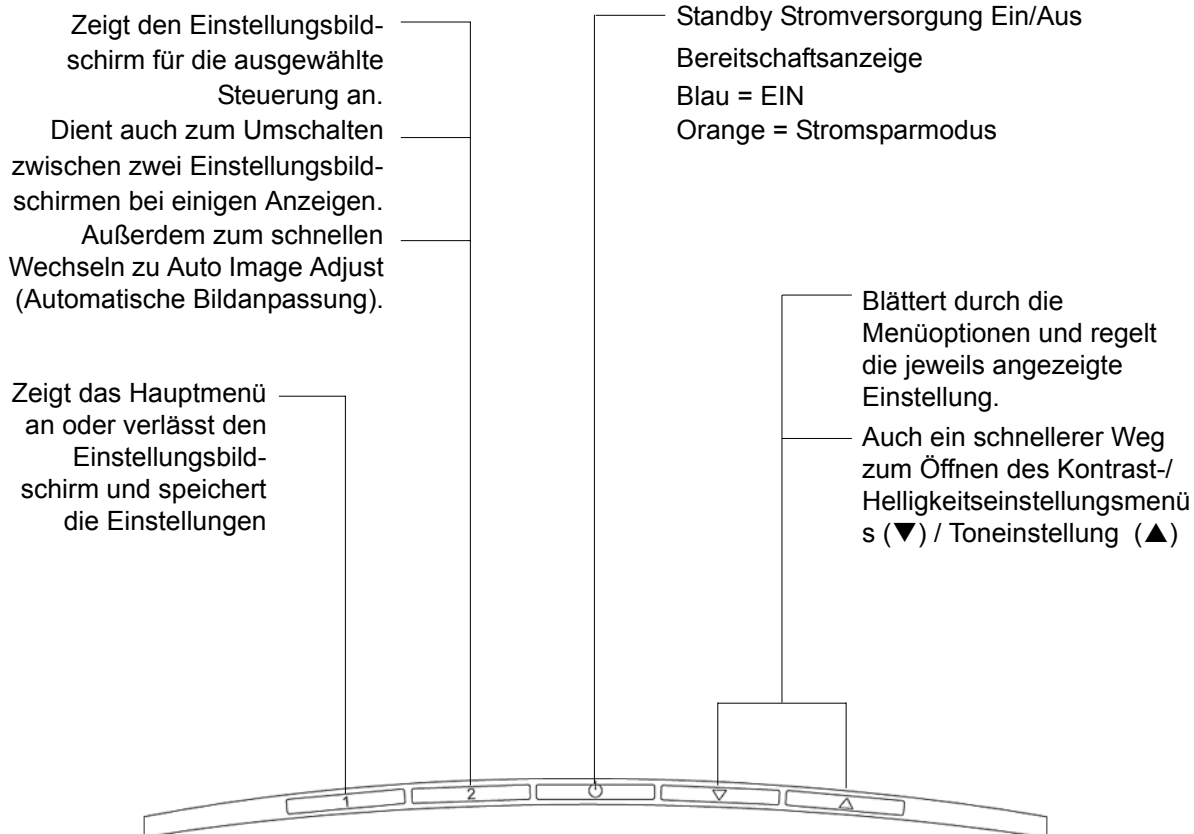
Zeigt den Einstellungsbildschirm für die ausgewählte Steuerung an.

Dient auch zum Umschalten zwischen zwei Einstellungsbildschirmen bei einigen Anzeigen.

Außerdem zum schnellen Wechseln zu Auto Image Adjust (Automatische Bildanpassung).

Zeigt das Hauptmenü an oder verlässt den Einstellungsbildschirm und speichert die Einstellungen

Standby Stromversorgung Ein/Aus

Bereitschaftsanzeige
Blau = EIN
Orange = Stromsparmodus

Blättert durch die Menüoptionen und regelt die jeweils angezeigte Einstellung.

Auch ein schnellerer Weg zum Öffnen des Kontrast-/ Helligkeitseinstellungsmenüs (▼) / Toneinstellung (▲)

1
2
▽
△